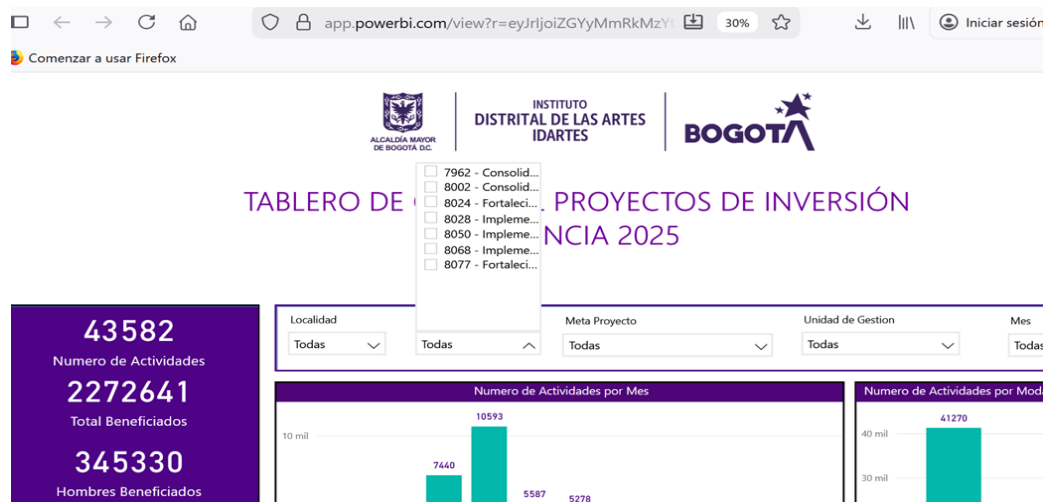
app.powerbi.com/view?r=eyJrIjoiZGYyMmRkMzY

30%

Iniciar sesión

Comenzar a usar Firefox

ALCALDÍA MAYOR DE BOGOTÁ D.C.

INSTITUTO DISTRITAL DE LAS ARTES IDARTES

BOGOTÁ

TABLERO DE C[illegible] PROYECTOS DE INVERSIÓN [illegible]NCIA 2025

7962 - Consolid...
8002 - Consolid...
8024 - Fortaleci...
8028 - Impleme...
8050 - Impleme...
8068 - Impleme...
8077 - Fortaleci...

43582
Numero de Actividades

2272641
Total Beneficiados

345330
Hombres Beneficiados

Localidad
Todas

Todas

Meta Proyecto
Todas

Unidad de Gestion
Todas

Mes
Todas

Numero de Actividades por Mes

10 mil

10593
7440
5587
5278

Numero de Actividades por Moda

40 mil
30 mil
41270